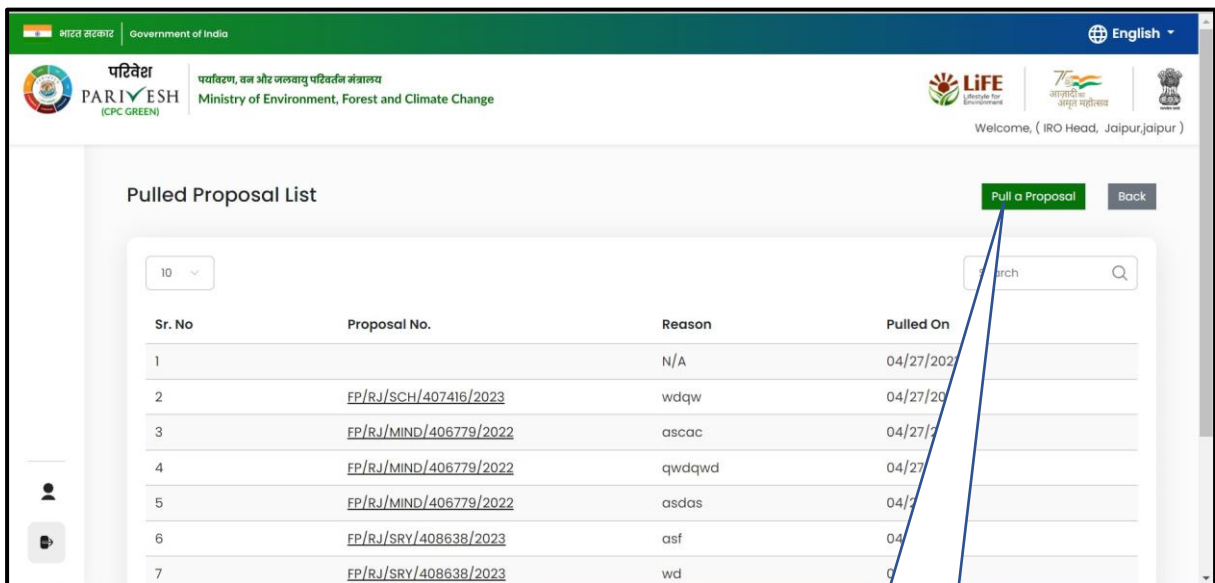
भारत सरकार | Government of India

English

परिवेश
PARIVESH
(CPC GREEN)

पर्यावरण, वन और जलवायु परिवर्तन मंत्रालय
Ministry of Environment, Forest and Climate Change

LiFE
Lifestyle for Environment

आज़ादी का अमृत महोत्सव

Welcome, ( IRO Head, Jaipur,jaipur )

Pulled Proposal List

Pull a Proposal

Back

10

S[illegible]rch

| Sr. No | Proposal No. | Reason | Pulled On |
|---|---|---|---|
| 1 | | N/A | 04/27/202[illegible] |
| 2 | FP/RJ/SCH/407416/2023 | wdqw | 04/27/20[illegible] |
| 3 | FP/RJ/MIND/406779/2022 | ascac | 04/27/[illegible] |
| 4 | FP/RJ/MIND/406779/2022 | qwdqwd | 04/27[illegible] |
| 5 | FP/RJ/MIND/406779/2022 | asdas | 04/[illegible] |
| 6 | FP/RJ/SRY/408638/2023 | asf | 04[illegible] |
| 7 | FP/RJ/SRY/408638/2023 | wd | 0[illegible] |